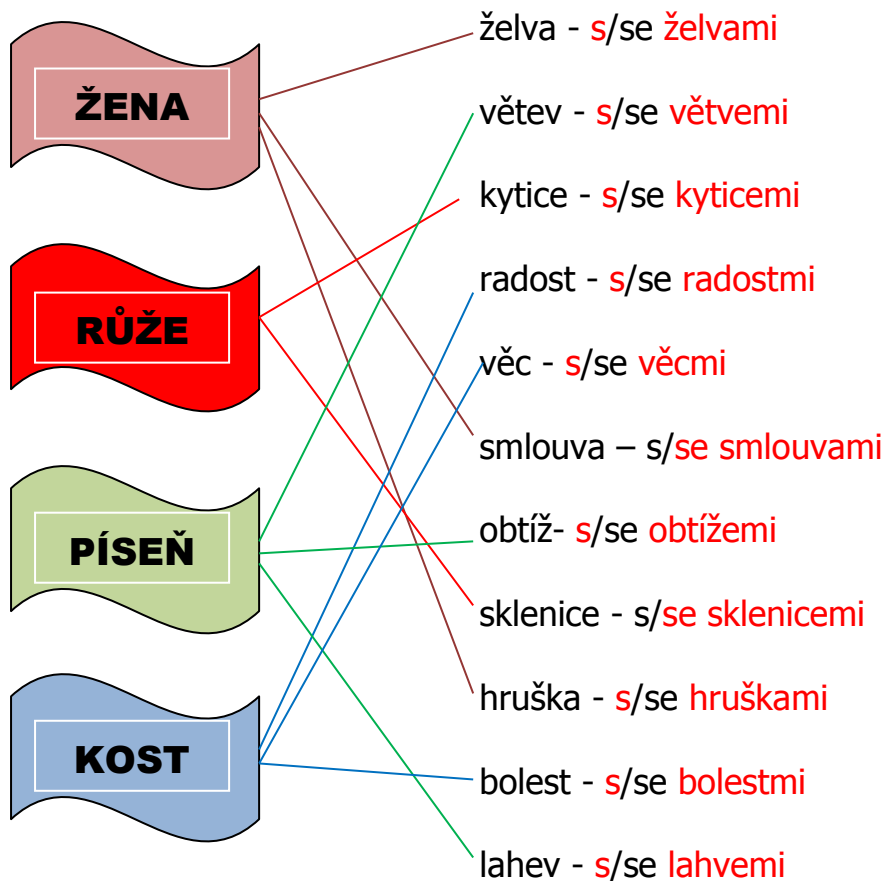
ŽENA

RŮŽE

PÍSEŇ

KOST

želva - s/se želvami

větev - s/se větvemi

kytice - s/se kyticemi

radost - s/se radostmi

věc - s/se věcmi

smlouva – s/se smlouvami

obtíž- s/se obtížemi

sklenice - s/se sklenicemi

hruška - s/se hruškami

bolest - s/se bolestmi

lahev - s/se lahvemi